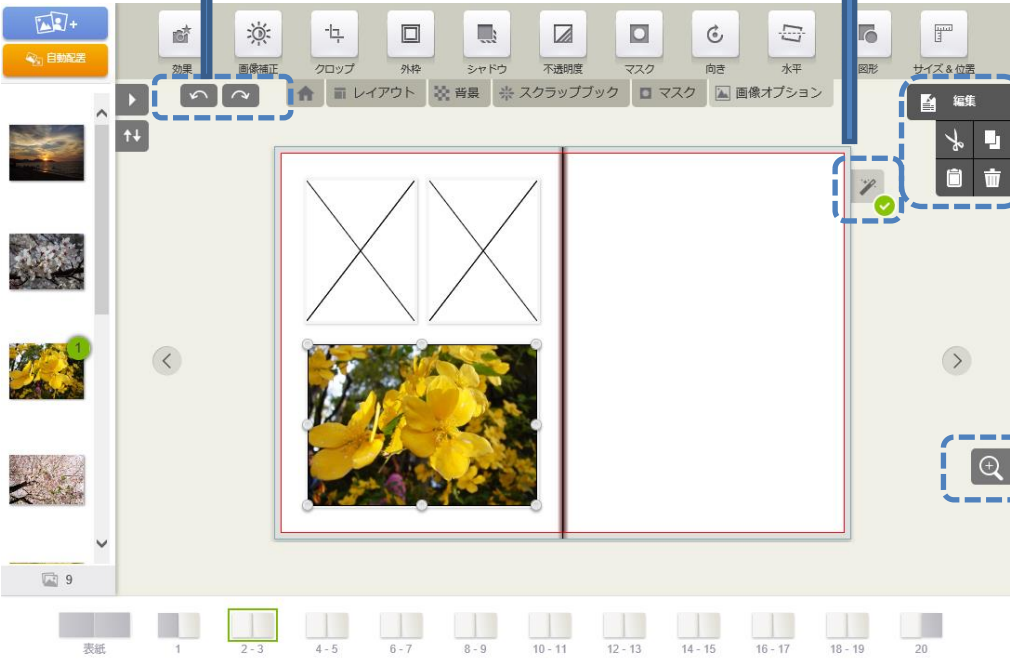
+
自動配置
効果
画像補正
クロップ
外枠
シャドウ
不透明度
マスク
向き
水平
図形
サイズ＆位置
レイアウト
背景
スクラップブック
マスク
画像オプション
編集
1
9
表紙
1
2 - 3
4 - 5
6 - 7
8 - 9
10 - 11
12 - 13
14 - 15
16 - 17
18 - 19
20